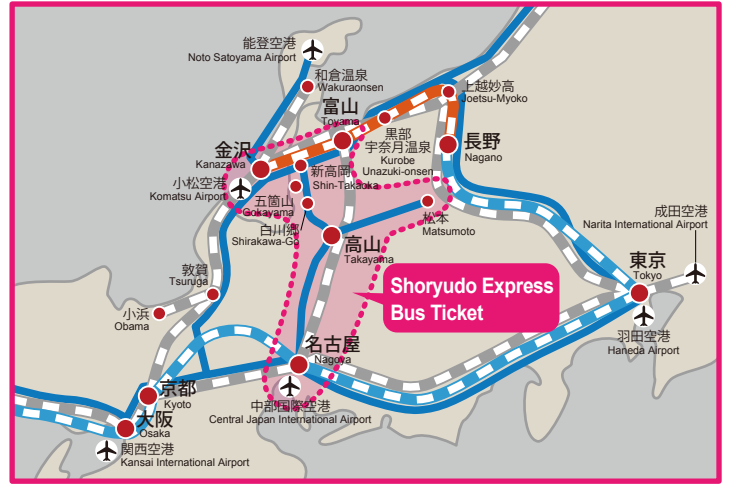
能登空港
Noto Satoyama Airport
和倉温泉
Wakuraonsen
上越妙高
Joetsu-Myoko
富山
Toyama
黒部
宇奈月温泉
Kurobe
Unazuki-onsen
長野
Nagano
金沢
Kanazawa
新高岡
Shin-Takaoka
小松空港
Komatsu Airport
五箇山
Gokayama
白川郷
Shirakawa-Go
松本
Matsumoto
高山
Takayama
成田空港
Narita International Airport
東京
Tokyo
敦賀
Tsuruga
Shoryudo Express Bus Ticket
小浜
Obama
羽田空港
Haneda Airport
名古屋
Nagoya
京都
Kyoto
中部国際空港
Central Japan International Airport
大阪
Osaka
関西空港
Kansai International Airport